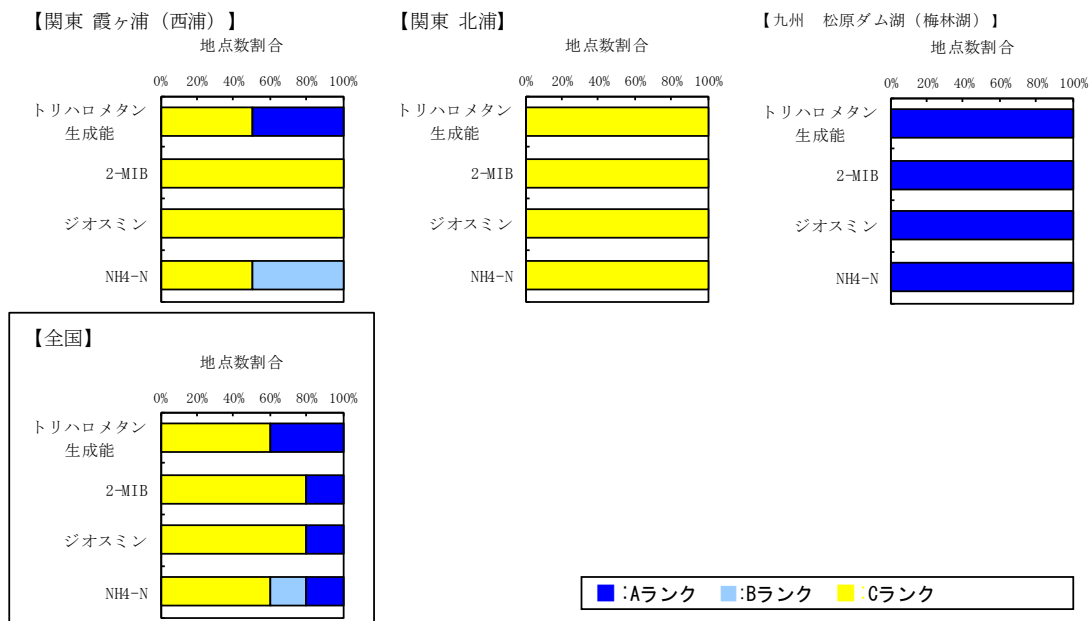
【関東 霞ヶ浦（西浦）】
地点数割合
0% 20% 40% 60% 80% 100%
トリハロメタン生成能
2-MIB
ジオスミン
NH4-N

【関東 北浦】
地点数割合
0% 20% 40% 60% 80% 100%
トリハロメタン生成能
2-MIB
ジオスミン
NH4-N

【九州　松原ダム湖（梅林湖）】
地点数割合
0% 20% 40% 60% 80% 100%
トリハロメタン生成能
2-MIB
ジオスミン
NH4-N

【全国】
地点数割合
0% 20% 40% 60% 80% 100%
トリハロメタン生成能
2-MIB
ジオスミン
NH4-N

:Aランク :Bランク :Cランク